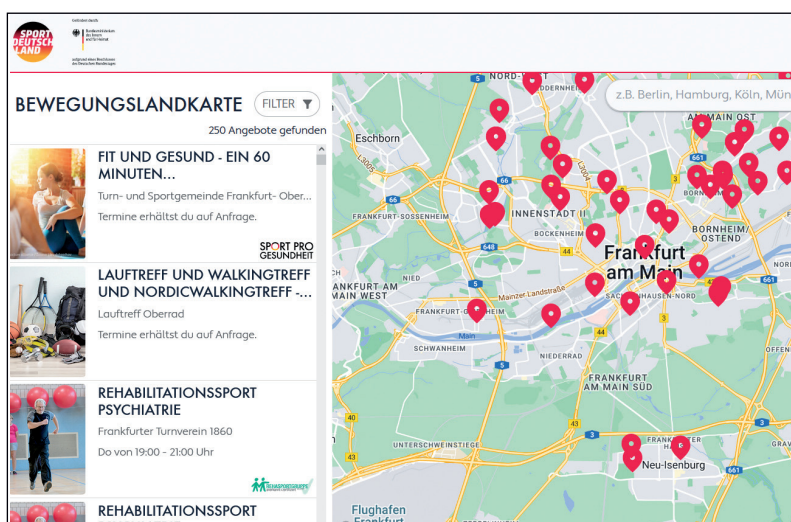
SPORT DEUTSCHLAND

Gefördert durch:
Bundesministerium des Innern und für Heimat
aufgrund eines Beschlusses des Deutschen Bundestages

BEWEGUNGSLANDKARTE

FILTER

250 Angebote gefunden

FIT UND GESUND - EIN 60 MINUTEN...
Turn- und Sportgemeinde Frankfurt- Ober...
Termine erhältst du auf Anfrage.
SPORT PRO GESUNDHEIT

LAUFTREFF UND WALKINGTREFF UND NORDICWALKINGTREFF -...
Lauftreff Oberrad
Termine erhältst du auf Anfrage.

REHABILITATIONSSPORT PSYCHIATRIE
Frankfurter Turnverein 1860
Do von 19:00 - 21:00 Uhr
REHASPORTGRUPPE

REHABILITATIONSSPORT

z.B. Berlin, Hamburg, Köln, Mün

Eschborn
NORD-WEST
ODERNHEIM
AM MAIN OST
FRANKFURT-SOSSENHEIM
INNENSTADT II
BOCKENHEIM
BORNHEIM/OSTEND
Frankfurt am Main
NIED
FRANKFURT AM MAIN WEST
Mainzer Landstraße
FRANKFURT-GRIESHEIM
SACHSENHAUSEN-NORD
SCHWANHEIM
Main
NIEDERRAD
FRANKFURT AM MAIN SÜD
UNTERSCHWEINSTIEGE
FRANKFURTER
Neu-Isenburg
OFFEN
NORD
Flughafen Frankfurt
5
66
661
648
44
3
40
43
L3005
L3006